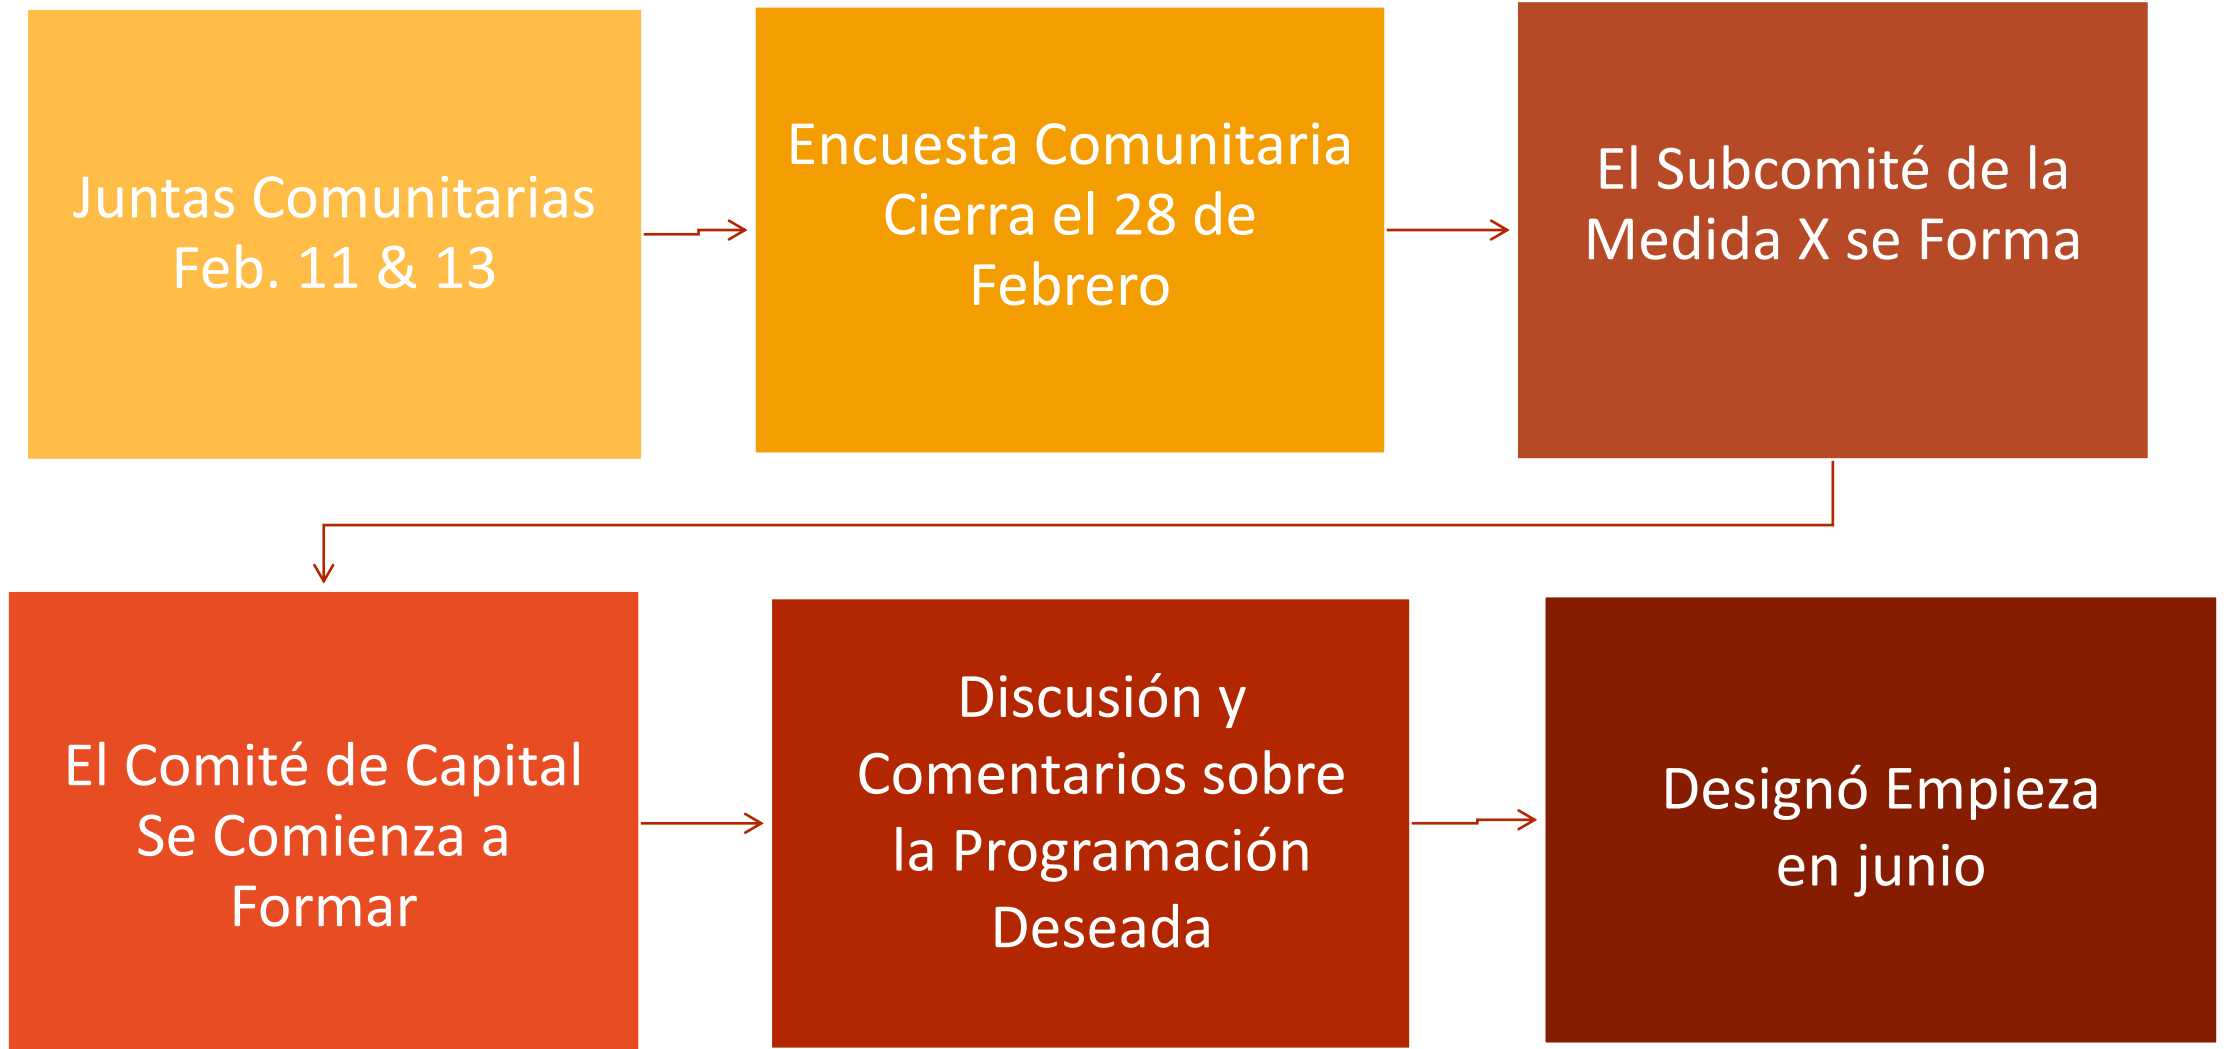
Juntas Comunitarias Feb. 11 & 13

Encuesta Comunitaria Cierra el 28 de Febrero

El Subcomité de la Medida X se Forma

El Comité de Capital Se Comienza a Formar

Discusión y Comentarios sobre la Programación Deseada

Designó Empieza en junio